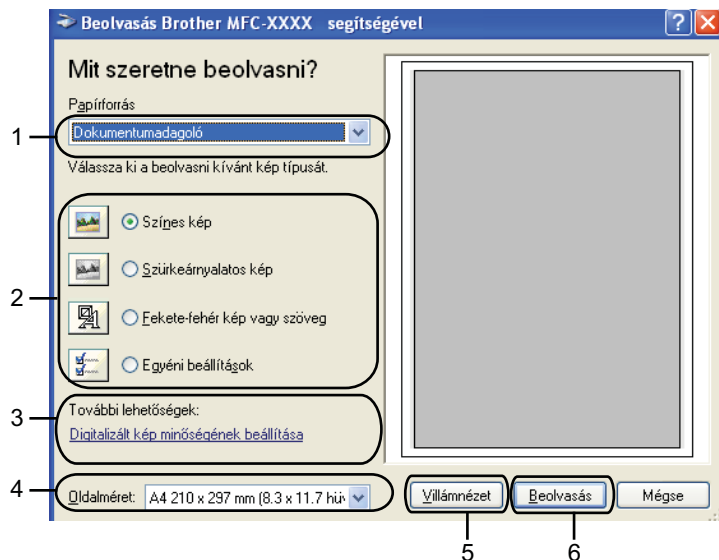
Beolvasás Brother MFC-XXXX segítségével

?

X

Mit szeretne beolvasni?

Papírforrás

Dokumentumadagoló

Válassza ki a beolvasni kívánt kép típusát.

Színes kép

Szürkeárnyalatos kép

Fekete-fehér kép vagy szöveg

Egyéni beállítások

További lehetőségek:

Digitalizált kép minőségének beállítása

Oldalméret: A4 210 x 297 mm (8.3 x 11.7 hüv

Villámnézet

Beolvasás

Mégse

1

2

3

4

5

6